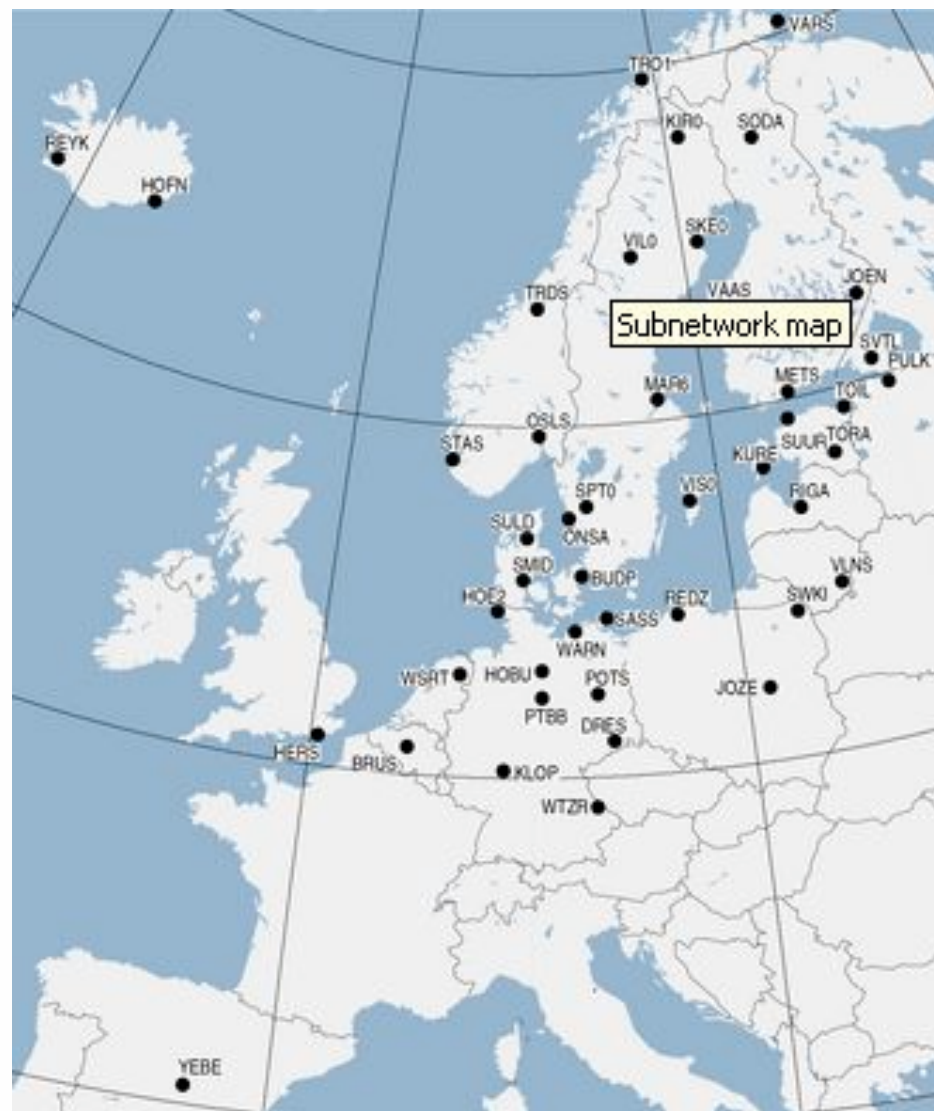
VARS
TRO1
KIR0
SODA
REYK
HOFN
SKE0
VIL0
JOEN
TRDS
VAAS
Subnetwork map
SVTL
PULK
METS
MAR6
TOIL
OSLS
TORA
STAS
SUUR
KURE
VIS0
SPT0
RIGA
SULD
ONSA
SMID
BUDP
VLNS
HOE2
REDZ
SWKI
SASS
WARN
WSRT
HOBU
POTS
JOZE
PTBB
DRES
HERS
BRUS
KLOP
WTZR
YEBE